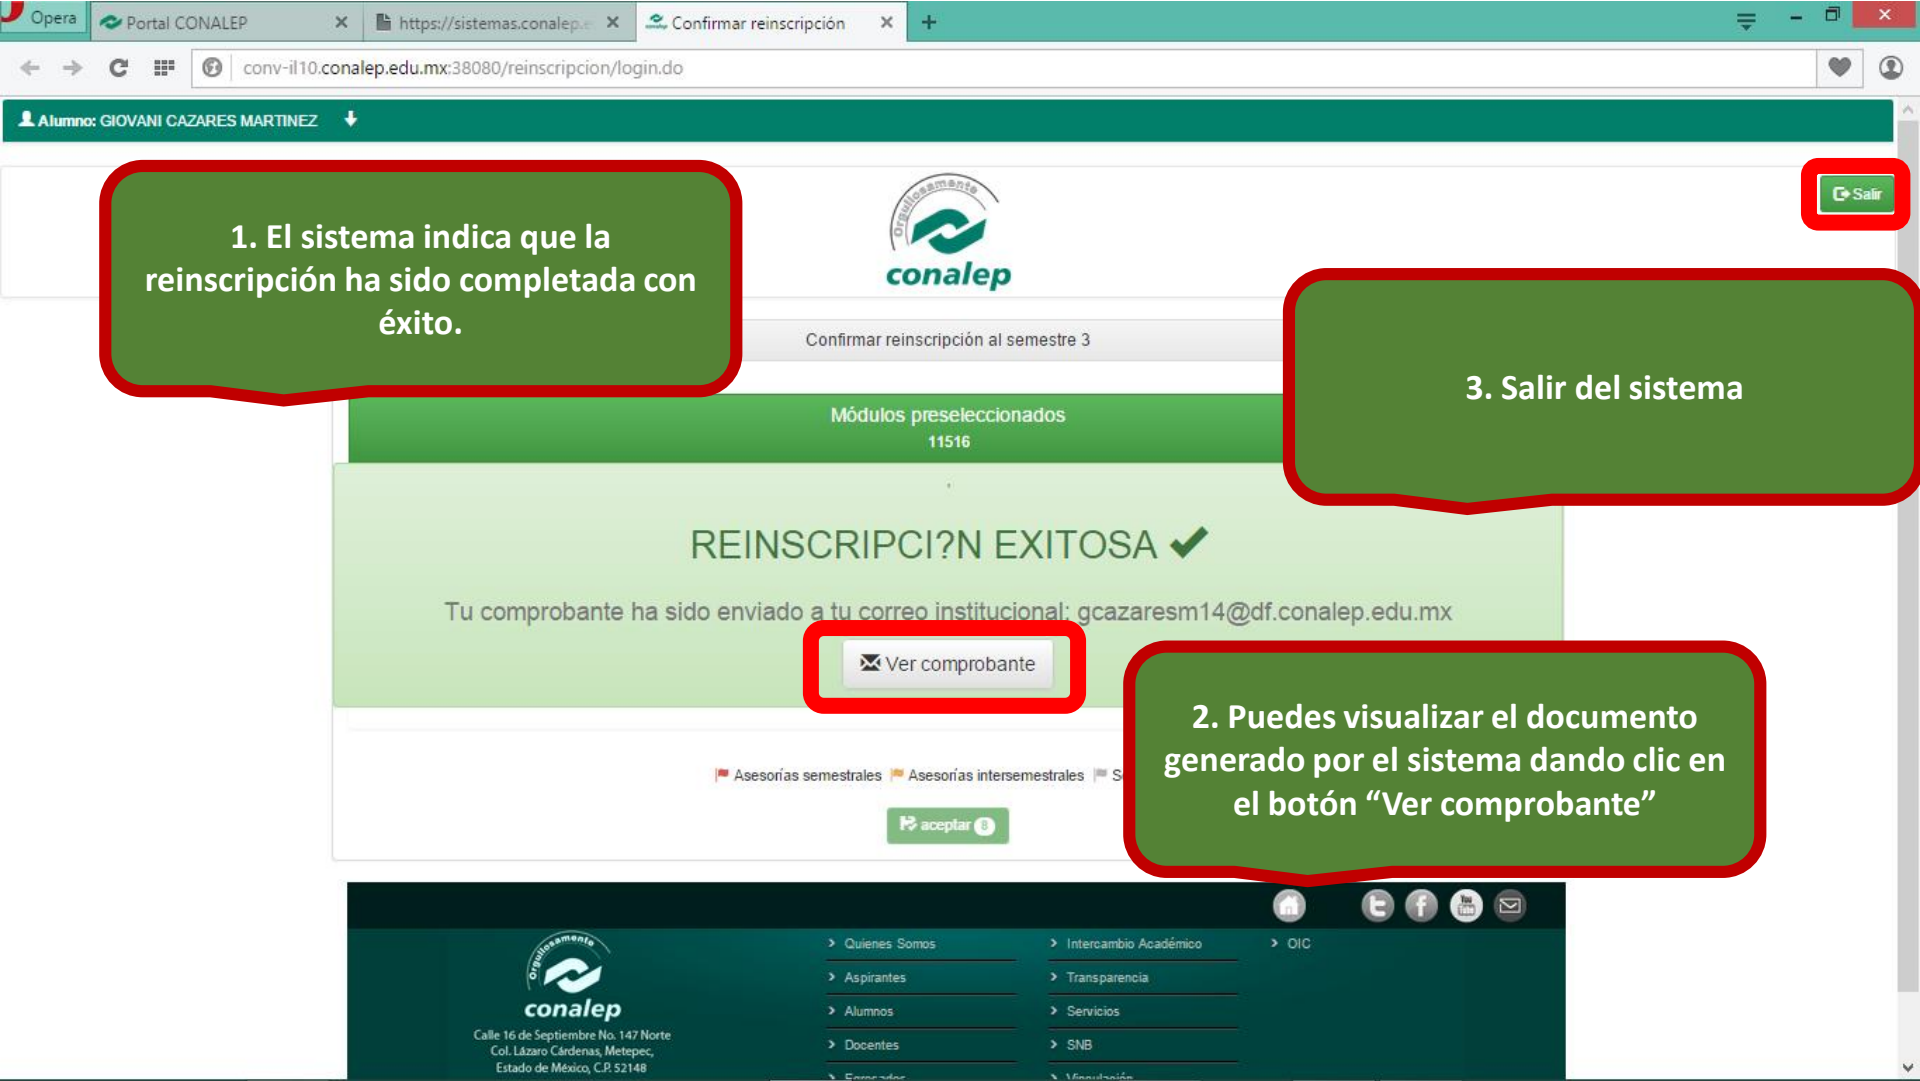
Opera | Portal CONALEP | https://sistemas.conalep.e | Confirmar reinscripción | +

conv-il10.conalep.edu.mx:38080/reinscripcion/login.do

Alumno: GIOVANI CAZARES MARTINEZ

Salir

1. El sistema indica que la reinscripción ha sido completada con éxito.

Orgullosamente conalep

Confirmar reinscripción al semestre 3

3. Salir del sistema

Módulos preseleccionados
11516

REINSCRIPCI?N EXITOSA ✔

Tu comprobante ha sido enviado a tu correo institucional: gcazaresm14@df.conalep.edu.mx

Ver comprobante

2. Puedes visualizar el documento generado por el sistema dando clic en el botón “Ver comprobante”

Asesorías semestrales  Asesorías intersemestrales  S

aceptar 8

Orgullosamente conalep
Calle 16 de Septiembre No. 147 Norte
Col. Lázaro Cárdenas, Metepec,
Estado de México, C.P. 52148

Quienes Somos
Aspirantes
Alumnos
Docentes
Egresados

Intercambio Académico
Transparencia
Servicios
SNB
Vinculación

OIC